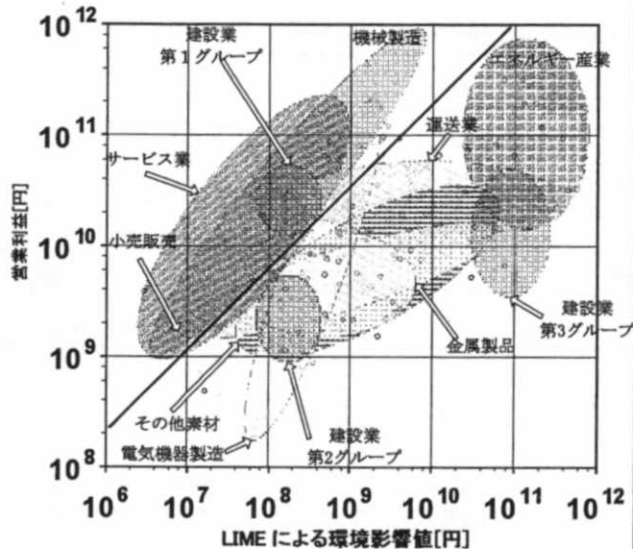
$10^{12}$
$10^{11}$
$10^{10}$
$10^{9}$
$10^{8}$

営業利益[円]

建設業
第１グループ

機械製造

エネルギー産業

運送業

サービス業

小売販売

建設業
第3グループ

金属製品

その他素材

電気機器製造

建設業
第2グループ

$10^{6}$ $10^{7}$ $10^{8}$ $10^{9}$ $10^{10}$ $10^{11}$ $10^{12}$

LIME による環境影響値[円]